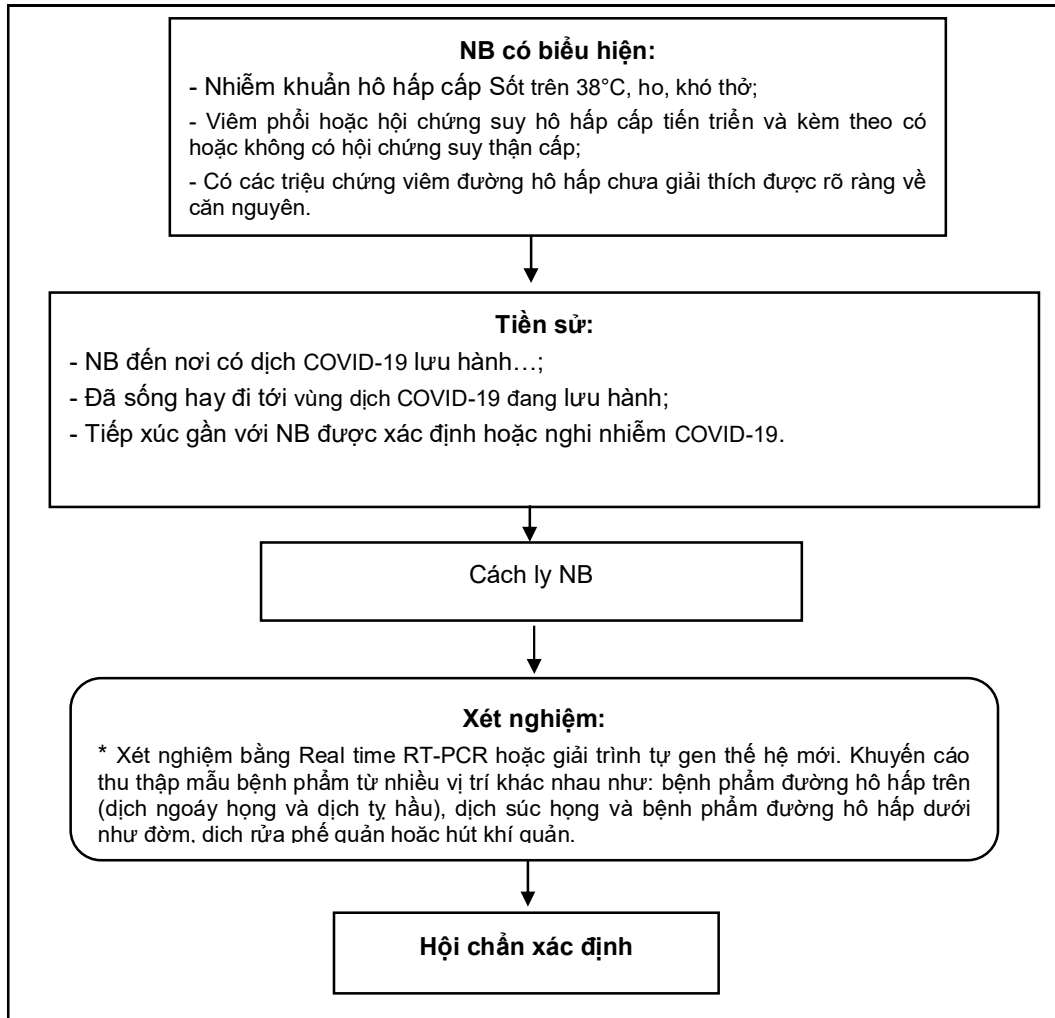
**NB có biểu hiện:**

- Nhiễm khuẩn hô hấp cấp Sốt trên 38°C, ho, khó thở;

- Viêm phổi hoặc hội chứng suy hô hấp cấp tiến triển và kèm theo có hoặc không có hội chứng suy thận cấp;

- Có các triệu chứng viêm đường hô hấp chưa giải thích được rõ ràng về căn nguyên.

**Tiền sử:**

- NB đến nơi có dịch COVID-19 lưu hành…;

- Đã sống hay đi tới vùng dịch COVID-19 đang lưu hành;

- Tiếp xúc gần với NB được xác định hoặc nghi nhiễm COVID-19.

Cách ly NB

**Xét nghiệm:**

* Xét nghiệm bằng Real time RT-PCR hoặc giải trình tự gen thế hệ mới. Khuyến cáo thu thập mẫu bệnh phẩm từ nhiều vị trí khác nhau như: bệnh phẩm đường hô hấp trên (dịch ngoáy họng và dịch tỵ hầu), dịch súc họng và bệnh phẩm đường hô hấp dưới như đờm, dịch rửa phế quản hoặc hút khí quản.

**Hội chẩn xác định**